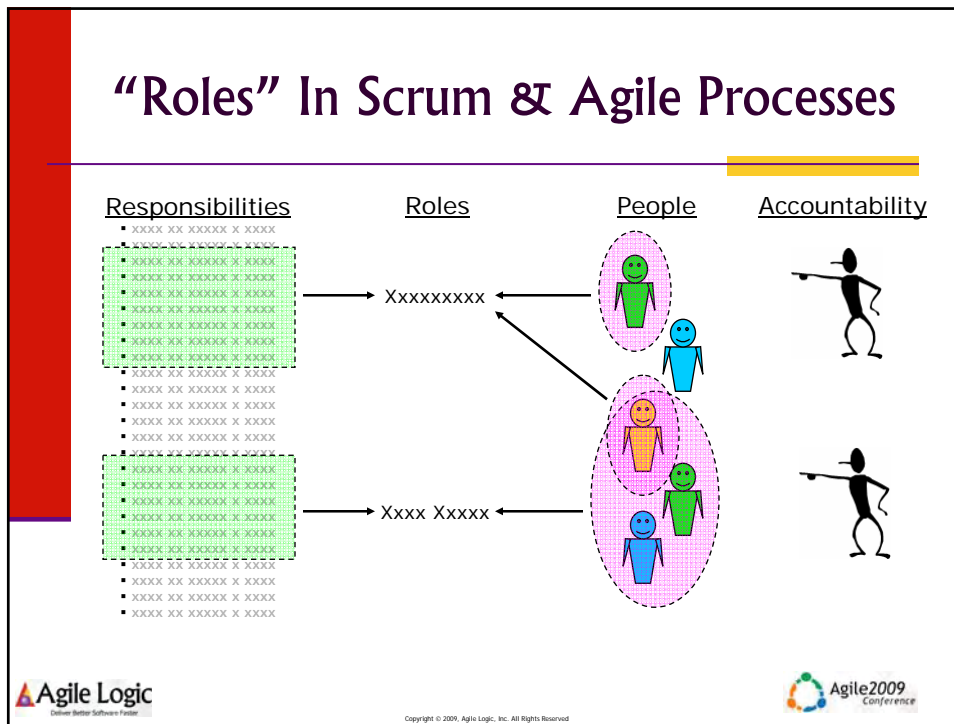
“Roles” In Scrum & Agile Processes

Responsibilities

- xxxx xx xxxxx x xxxx
- xxxx xx xxxxx x xxxx
- xxxx xx xxxxx x xxxx
- xxxx xx xxxxx x xxxx
- xxxx xx xxxxx x xxxx
- xxxx xx xxxxx x xxxx
- xxxx xx xxxxx x xxxx
- xxxx xx xxxxx x xxxx
- xxxx xx xxxxx x xxxx
- xxxx xx xxxxx x xxxx
- xxxx xx xxxxx x xxxx
- xxxx xx xxxxx x xxxx
- xxxx xx xxxxx x xxxx
- xxxx xx xxxxx x xxxx
- xxxx xx xxxxx x xxxx
- xxxx xx xxxxx x xxxx
- xxxx xx xxxxx x xxxx
- xxxx xx xxxxx x xxxx
- xxxx xx xxxxx x xxxx
- xxxx xx xxxxx x xxxx
- xxxx xx xxxxx x xxxx
- xxxx xx xxxxx x xxxx
- xxxx xx xxxxx x xxxx
- xxxx xx xxxxx x xxxx
- xxxx xx xxxxx x xxxx

Roles

Xxxxxxxxx

Xxxx Xxxxx

People

Accountability

Agile Logic
Deliver Better Software Faster

Copyright © 2009, Agile Logic, Inc. All Rights Reserved

Agile2009 Conference